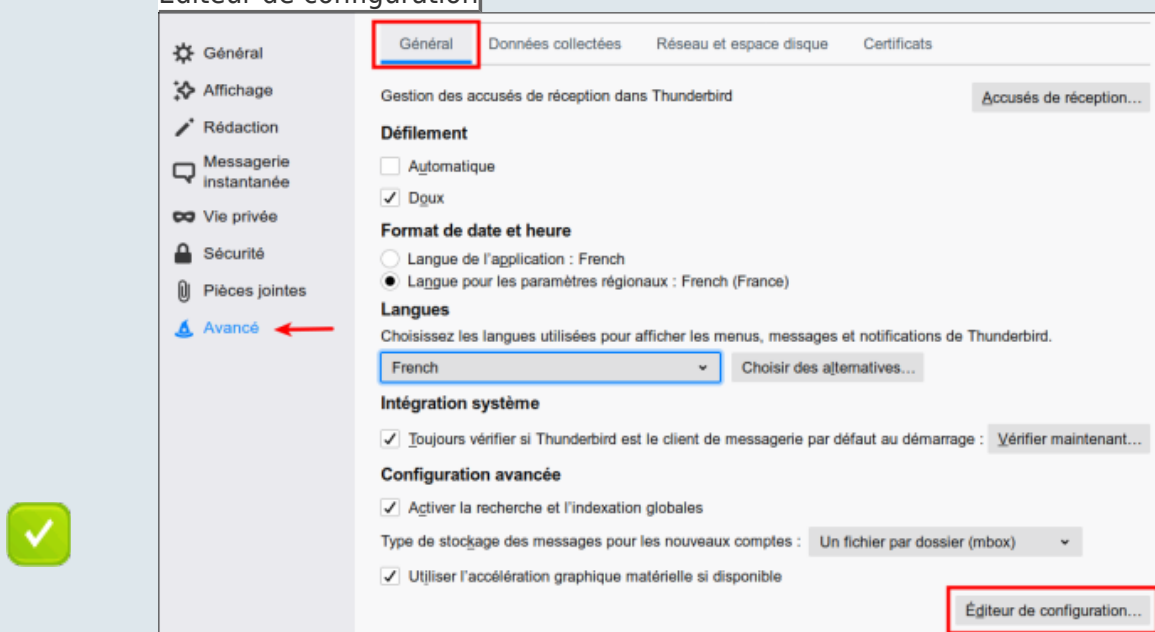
Éditeur de configuration

Général
Affichage
Rédaction
Messagerie instantanée
Vie privée
Sécurité
Pièces jointes
Avancé

Général | Données collectées | Réseau et espace disque | Certificats

Gestion des accusés de réception dans Thunderbird
Accusés de réception…

Défilement
Automatique
Doux

Format de date et heure
Langue de l'application : French
Langue pour les paramètres régionaux : French (France)

Langues
Choisissez les langues utilisées pour afficher les menus, messages et notifications de Thunderbird.
French
Choisir des alternatives…

Intégration système
Toujours vérifier si Thunderbird est le client de messagerie par défaut au démarrage :
Vérifier maintenant…

Configuration avancée
Activer la recherche et l'indexation globales
Type de stockage des messages pour les nouveaux comptes :
Un fichier par dossier (mbox)
Utiliser l'accélération graphique matérielle si disponible
Éditeur de configuration…